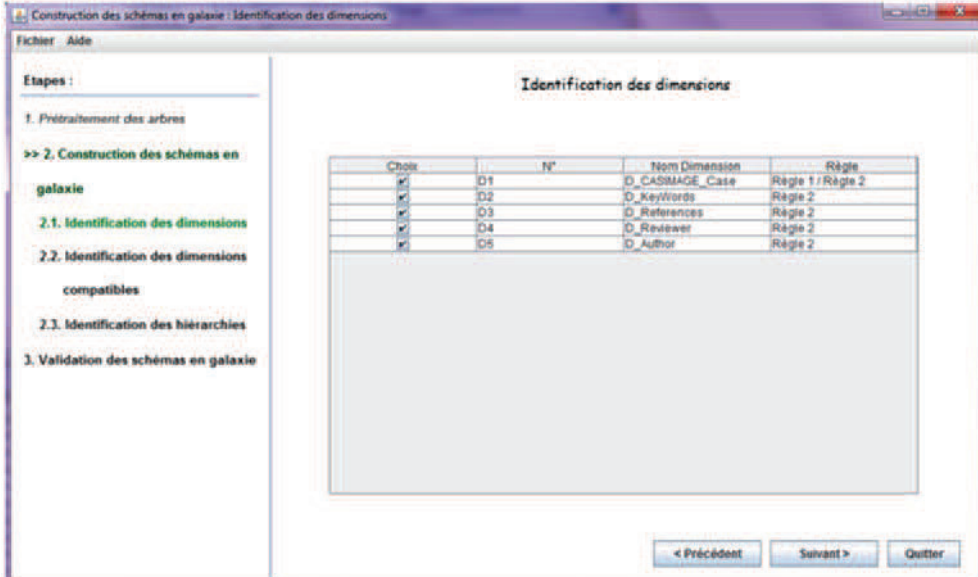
Construction des schémas en galaxie : Identification des dimensions

Fichier Aide

Etapes :

1. Prétraitement des arbres

>> 2. Construction des schémas en galaxie

2.1. Identification des dimensions

2.2. Identification des dimensions compatibles

2.3. Identification des hiérarchies

3. Validation des schémas en galaxie

Identification des dimensions

| Choix | N° | Nom Dimension | Règle |
|---|---|---|---|
| ☑ | D1 | D_CASIMAGE_Case | Règle 1 / Règle 2 |
| ☑ | D2 | D_KeyWords | Règle 2 |
| ☑ | D3 | D_References | Règle 2 |
| ☑ | D4 | D_Reviewer | Règle 2 |
| ☑ | D5 | D_Author | Règle 2 |

< Précédent

Suivant >

Quitter